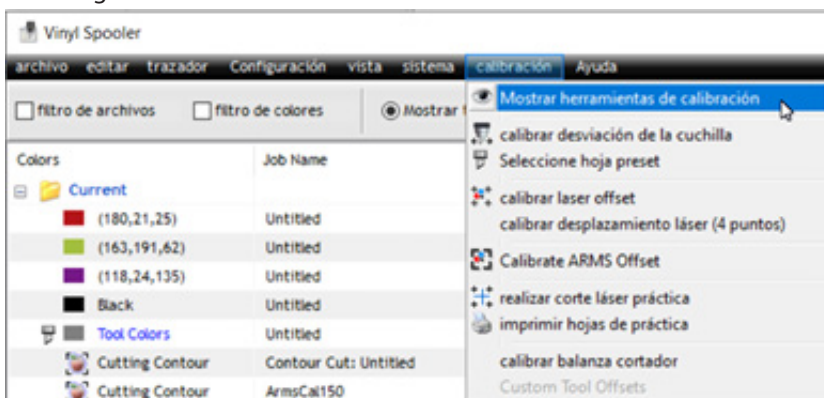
Vinyl Spooler

archivo editar trazador Configuración vista sistema calibración Ayuda

filtro de archivos filtro de colores Mostrar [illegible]

Colors | Job Name
Current
(180,21,25) | Untitled
(163,191,62) | Untitled
(118,24,135) | Untitled
Black | Untitled
Tool Colors | Untitled
Cutting Contour | Contour Cut: Untitled
Cutting Contour | ArmsCal150

Mostrar herramientas de calibración
calibrar desviación de la cuchilla
Seleccione hoja preset
calibrar laser offset
calibrar desplazamiento láser (4 puntos)
Calibrate ARMS Offset
realizar corte láser práctica
imprimir hojas de práctica
calibrar balanza cortador
Custom Tool Offsets